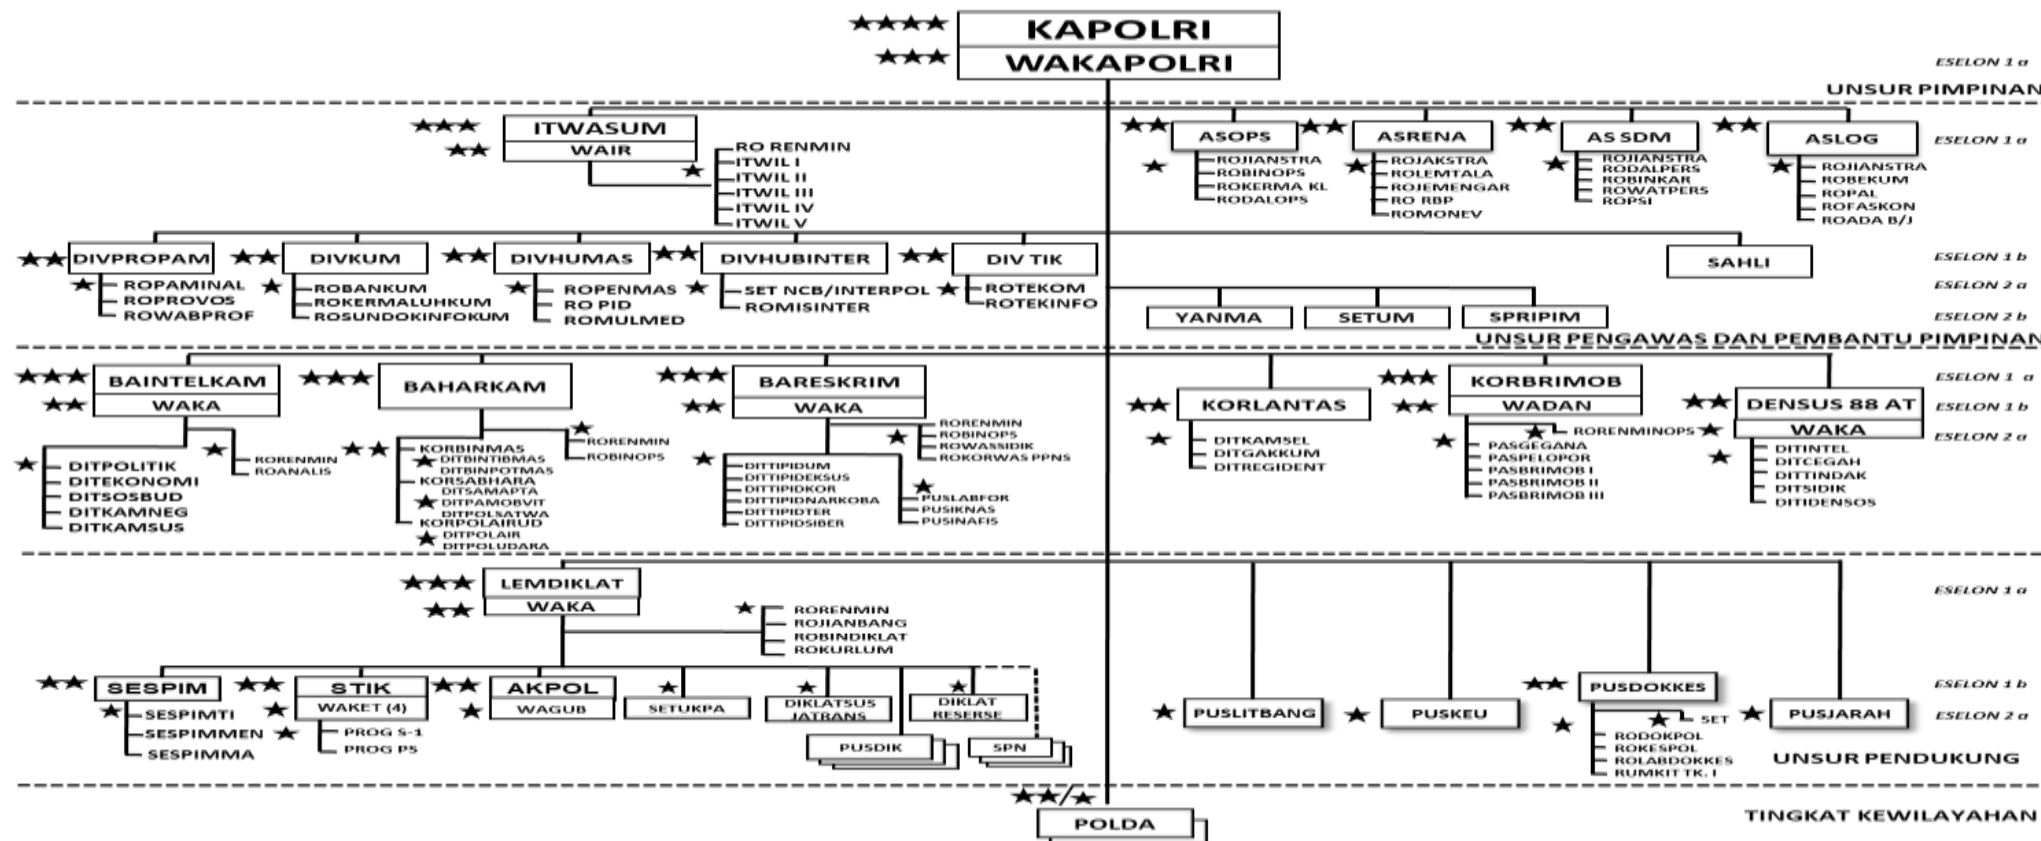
★★★★ KAPOLRI
★★★ WAKAPOLRI

ESELON 1 a

UNSUR PIMPINAN

★★★ ITWASUM
★★ WAIR
★ RO RENMIN
ITWIL I
ITWIL II
ITWIL III
ITWIL IV
ITWIL V

★★ ASOPS
★ ROJIANSTRA
ROBINOPS
ROKERMA KL
RODALOPS

★★ ASRENA
★ ROJAKSTRA
ROLEMTALA
ROJEMENGAR
RO RBP
ROMONEV

★★ AS SDM
★ ROJIANSTRA
RODALPERS
ROBINKAR
ROWATPERS
ROPSI

★★ ASLOG
★ ROJIANSTRA
ROBEKUM
ROPAL
ROFASKON
ROADA B/J

ESELON 1 a

★★ DIVPROPAM
★ ROPAMINAL
ROPROVOS
ROWABPROF

★★ DIVKUM
★ ROBANKUM
ROKERMALUHKUM
ROSUNDOKINFOKUM

★★ DIVHUMAS
★ ROPENMAS
RO PID
ROMULMED

★★ DIVHUBINTER
★ SET NCB/INTERPOL
ROMISINTER

★★ DIV TIK
★ ROTEKOM
ROTEKINFO

SAHLI

ESELON 1 b
ESELON 2 a

YANMA
SETUM
SPRIPIM

ESELON 2 b

UNSUR PENGAWAS DAN PEMBANTU PIMPINAN

★★★ BAINTELKAM
★★ WAKA
★ RORENMIN
ROANALIS
★ DITPOLITIK
DITEKONOMI
DITSOSBUD
DITKAMNEG
DITKAMSUS

★★★ BAHARKAM
★ RORENMIN
ROBINOPS
★★ KORBINMAS
★ DITBINTIBMAS
DITBINPOTMAS
KORSABHARA
DITSAMAPTA
★ DITPAMOBVIT
DITPOLSATWA
KORPOLAIRUD
★ DITPOLAIR
DITPOLUDARA

★★★ BARESKRIM
★★ WAKA
★ RORENMIN
ROBINOPS
ROWASSIDIK
ROKORWAS PPNS
★ DITTIPIDUM
DITTIPIDEKSUS
DITTIPIDKOR
DITTIPIDNARKOBA
DITTIPIDTER
DITTIPIDSIBER
★ PUSLABFOR
PUSIKNAS
PUSINAFIS

★★ KORLANTAS
★ DITKAMSEL
DITGAKKUM
DITREGIDENT

★★★ KORBRIMOB
★★ WADAN
★ RORENMINOPS
★ PASGEGANA
PASPELOPOR
PASBRIMOB I
PASBRIMOB II
PASBRIMOB III

★★ DENSUS 88 AT
★ WAKA
★ DITINTEL
DITCEGAH
DITTINDAK
DITSIDIK
DITIDENSOS

ESELON 1 a
ESELON 1 b
ESELON 2 a

★★★ LEMDIKLAT
★★ WAKA
★ RORENMIN
ROJIANBANG
ROBINDIKLAT
ROKURLUM

ESELON 1 a

★★ SESPIM
★ SESPIMTI
SESPIMMEN
SESPIMMA

★★ STIK
★ WAKET (4)
★ PROG S-1
PROG PS

★★ AKPOL
★ WAGUB

★ SETUKPA

★ DIKLATSUS JATRANS

★ DIKLAT RESERSE

PUSDIK

SPN

★ PUSLITBANG

★ PUSKEU

★★ PUSDOKKES
★ SET
★ RODOKPOL
ROKESPOL
ROLABDOKKES
RUMKIT TK. I

★ PUSJARAH

ESELON 1 b
ESELON 2 a

UNSUR PENDUKUNG

★★/★ POLDA

TINGKAT KEWILAYAHAN